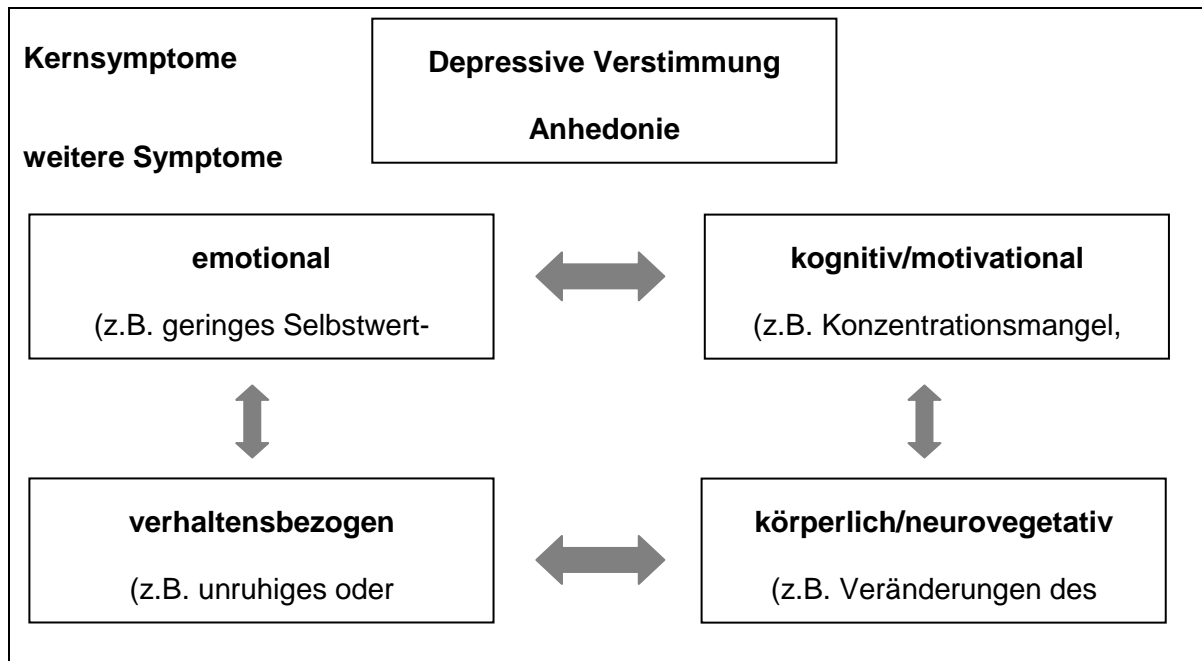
Kernsymptome

Depressive Verstimmung

Anhedonie

weitere Symptome

emotional

(z.B. geringes Selbstwert-

kognitiv/motivational

(z.B. Konzentrationsmangel,

verhaltensbezogen

(z.B. unruhiges oder

körperlich/neurovegetativ

(z.B. Veränderungen des